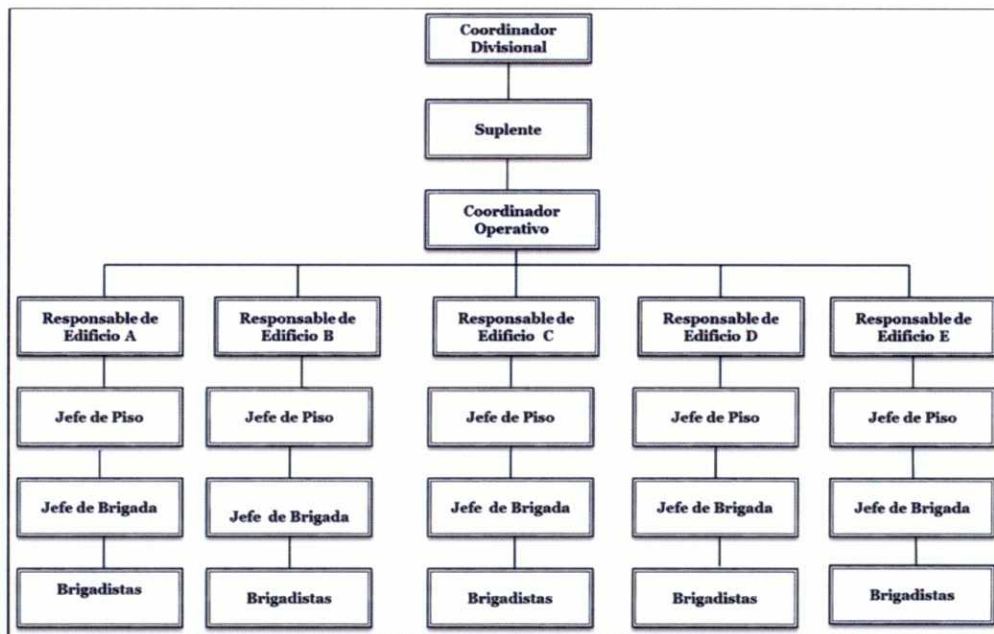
Coordinador Divisional

Suplente

Coordinador Operativo

Responsable de Edificio A

Jefe de Piso

Jefe de Brigada

Brigadistas

Responsable de Edificio B

Jefe de Piso

Jefe de Brigada

Brigadistas

Responsable de Edificio C

Jefe de Piso

Jefe de Brigada

Brigadistas

Responsable de Edificio D

Jefe de Piso

Jefe de Brigada

Brigadistas

Responsable de Edificio E

Jefe de Piso

Jefe de Brigada

Brigadistas